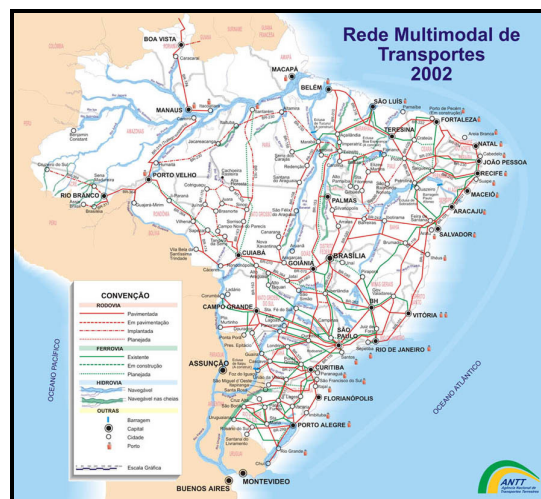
Rede Multimodal de Transportes 2002

BOA VISTA
MACAPÁ
BELÉM
SÃO LUÍS
FORTALEZA
MANAUS
TERESINA
NATAL
JOÃO PESSOA
RECIFE
MACEIÓ
ARACAJU
SALVADOR
PORTO VELHO
RIO BRANCO
PALMAS
CUIABÁ
GOIÂNIA
BRASÍLIA
BH
VITÓRIA
CAMPO GRANDE
SÃO PAULO
RIO DE JANEIRO
ASSUNÇÃO
CURITIBA
FLORIANÓPOLIS
PORTO ALEGRE
BUENOS AIRES
MONTEVIDEO

OCEANO PACÍFICO
OCEANO ATLÂNTICO

CONVENÇÃO
RODOVIA
Pavimentada
Em pavimentação
Implantada
Planejada
FERROVIA
Existente
Em construção
Planejada
HIDROVIA
Navegável
Navegável nas cheias
OUTRAS
Barragem
Capital
Cidade
Porto
Escala Gráfica

ANTT
Agência Nacional de Transportes Terrestres